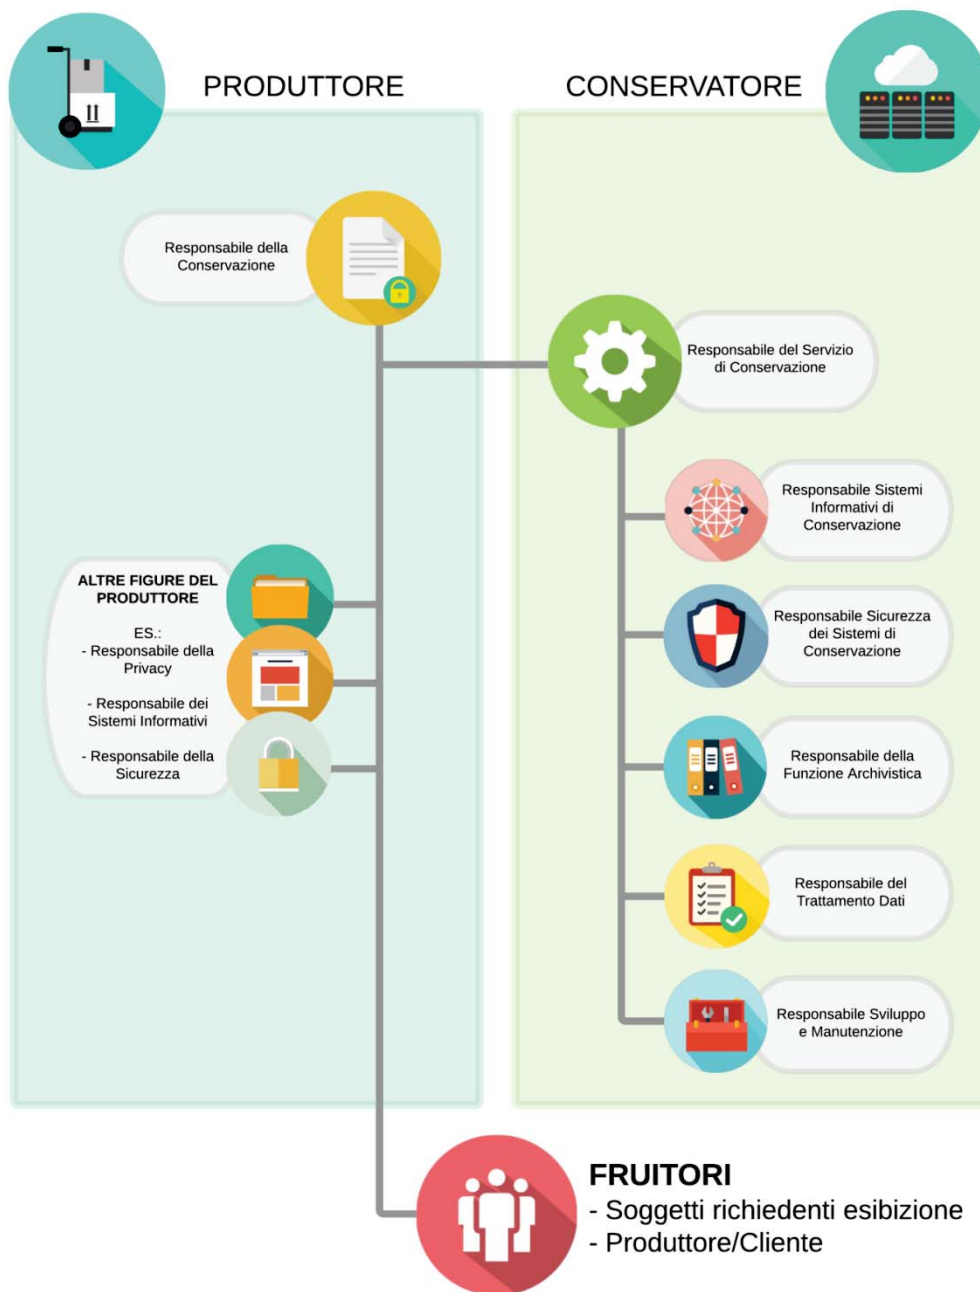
PRODUTTORE

CONSERVATORE

Responsabile della Conservazione

Responsabile del Servizio di Conservazione

Responsabile Sistemi Informativi di Conservazione

ALTRE FIGURE DEL PRODUTTORE

ES.:
- Responsabile della Privacy

- Responsabile dei Sistemi Informativi

- Responsabile della Sicurezza

Responsabile Sicurezza dei Sistemi di Conservazione

Responsabile della Funzione Archivistica

Responsabile del Trattamento Dati

Responsabile Sviluppo e Manutenzione

FRUITORI
- Soggetti richiedenti esibizione
- Produttore/Cliente